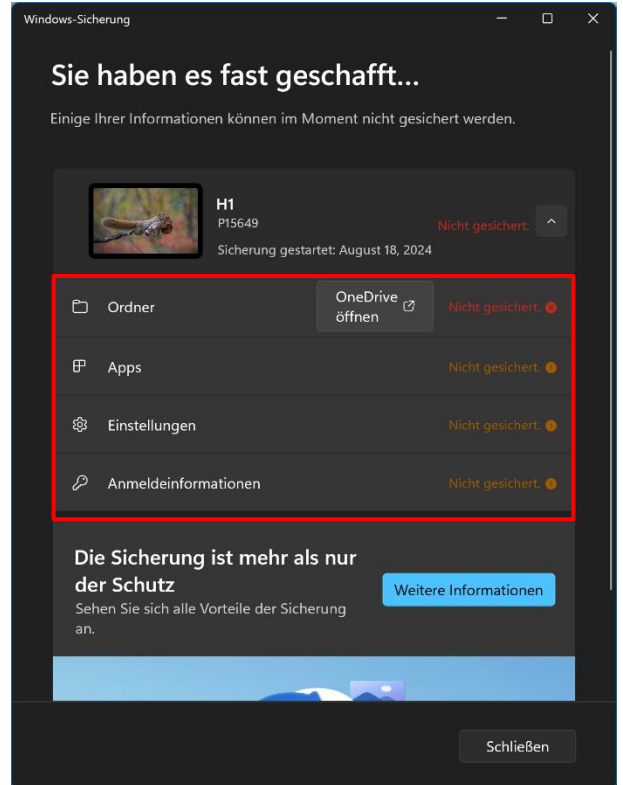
Windows-Sicherung

Sie haben es fast geschafft...

Einige Ihrer Informationen können im Moment nicht gesichert werden.

H1
P15649
Sicherung gestartet: August 18, 2024
Nicht gesichert.

Ordner
OneDrive öffnen
Nicht gesichert.

Apps
Nicht gesichert.

Einstellungen
Nicht gesichert.

Anmeldeinformationen
Nicht gesichert.

Die Sicherung ist mehr als nur der Schutz
Sehen Sie sich alle Vorteile der Sicherung an.
Weitere Informationen

Schließen